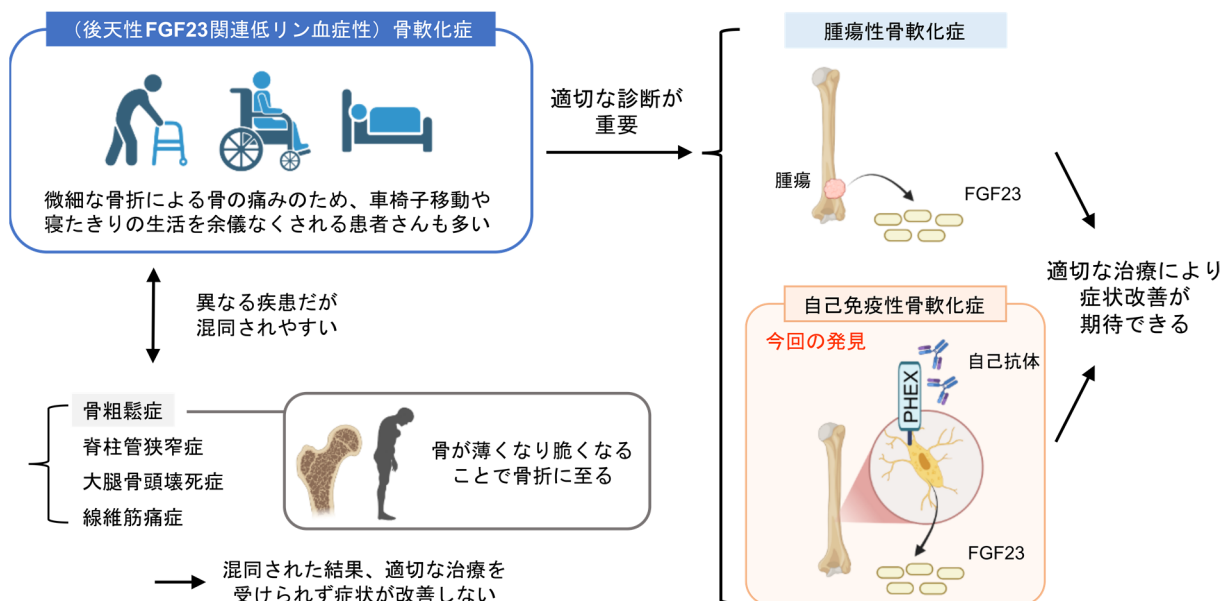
（後天性FGF23関連低リン血症性）骨軟化症

微細な骨折による骨の痛みのため、車椅子移動や寝たきりの生活を余儀なくされる患者さんも多い

異なる疾患だが混同されやすい

骨粗鬆症
脊柱管狭窄症
大腿骨頭壊死症
線維筋痛症

骨が薄くなり脆くなることで骨折に至る

混同された結果、適切な治療を受けられず症状が改善しない

適切な診断が重要

腫瘍性骨軟化症

腫瘍

FGF23

自己免疫性骨軟化症

今回の発見

自己抗体

PHEX

FGF23

適切な治療により症状改善が期待できる